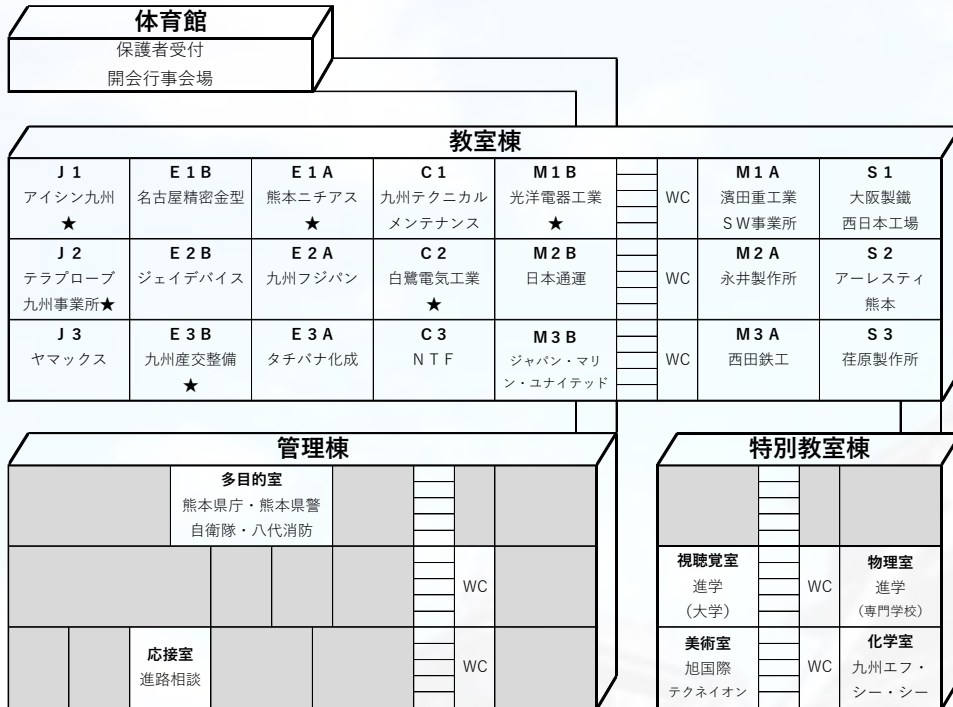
体育館
保護者受付
開会行事会場

教室棟

| J1 アイシン九州 ★ | E1B 名古屋精密金型 | E1A 熊本ニチアス ★ | C1 九州テクニカルメンテナンス | M1B 光洋電器工業 ★ | WC | M1A 濱田重工業 SW事業所 | S1 大阪製鐵 西日本工場 |
|---|---|---|---|---|---|---|---|
| J2 テラプローブ 九州事業所★ | E2B ジェイデバイス | E2A 九州フジパン | C2 白鷺電気工業 ★ | M2B 日本通運 | WC | M2A 永井製作所 | S2 アーレスティ 熊本 |
| J3 ヤマックス | E3B 九州産交整備 ★ | E3A タチバナ化成 | C3 NTF | M3B ジャパン・マリン・ユナイテッド | WC | M3A 西田鉄工 | S3 荏原製作所 |

管理棟
多目的室
熊本県庁・熊本県警
自衛隊・八代消防
WC
応接室
進路相談
WC

特別教室棟
視聴覚室
進学
(大学)
WC
物理室
進学
(専門学校)
美術室
旭国際
テクネイオン
WC
化学室
九州エフ・シー・シー